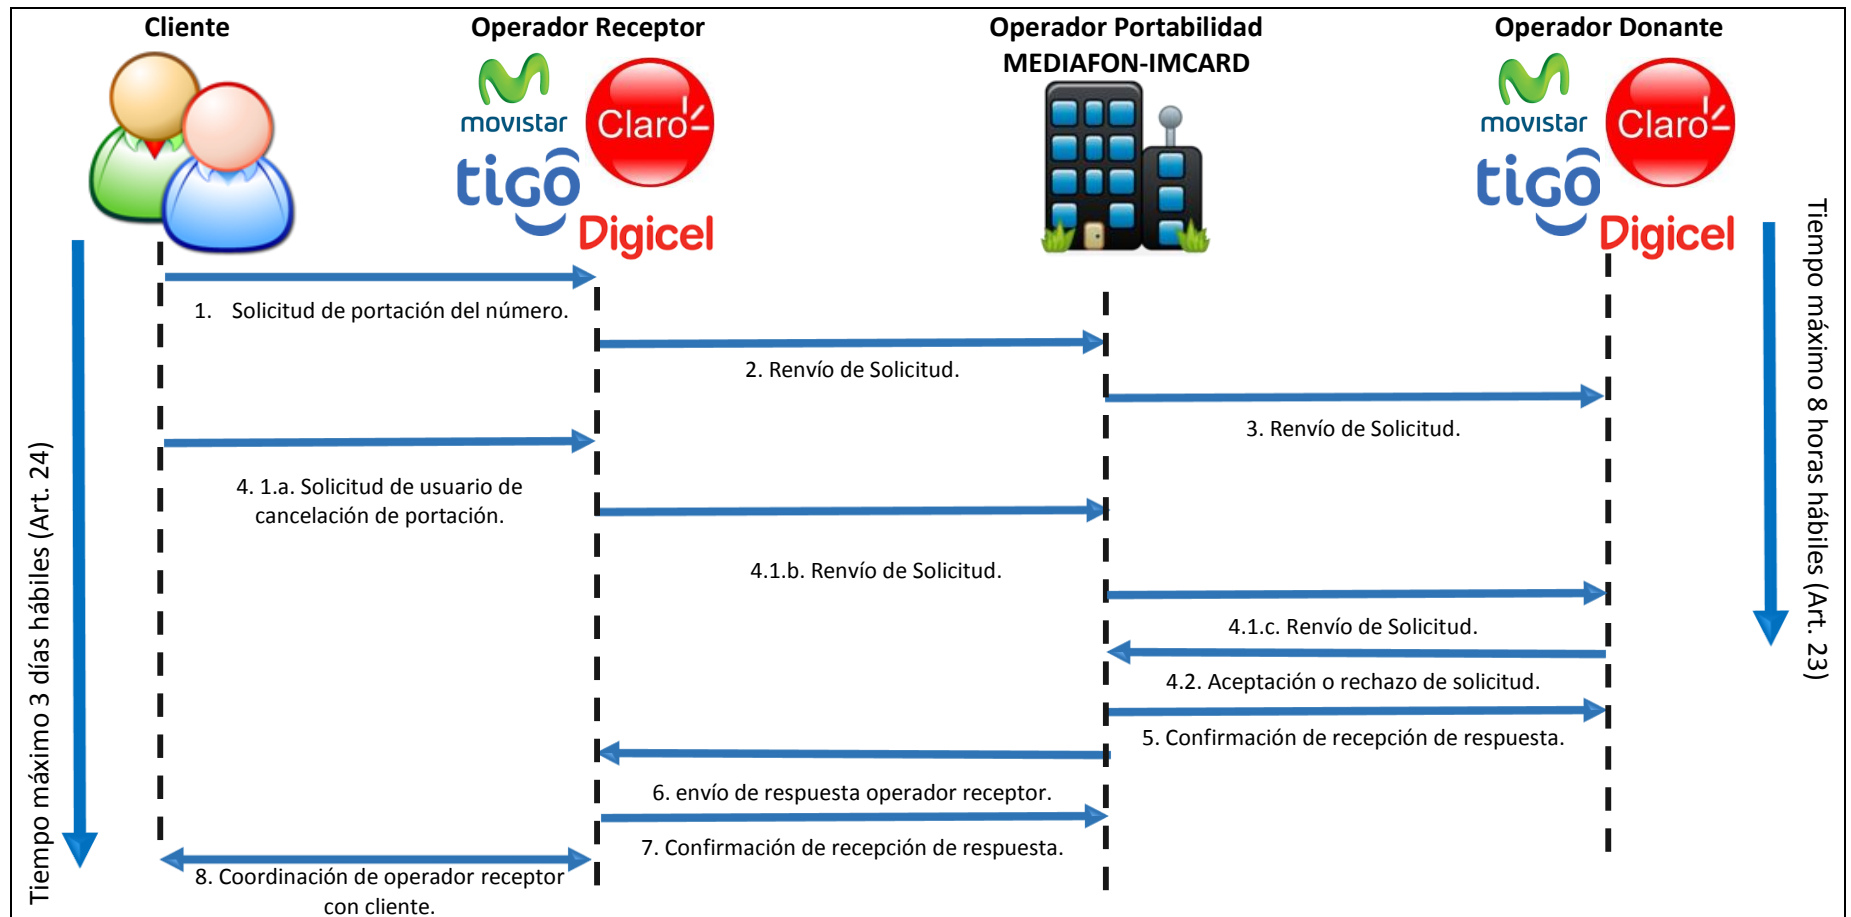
Cliente

Operador Receptor

movistar Claro tigo Digicel

Operador Portabilidad MEDIAFON-IMCARD

Operador Donante

movistar Claro tigo Digicel

Tiempo máximo 3 días hábiles (Art. 24)

Tiempo máximo 8 horas hábiles (Art. 23)

1. Solicitud de portación del número.

2. Renvío de Solicitud.

3. Renvío de Solicitud.

4. 1.a. Solicitud de usuario de cancelación de portación.

4.1.b. Renvío de Solicitud.

4.1.c. Renvío de Solicitud.

4.2. Aceptación o rechazo de solicitud.

5. Confirmación de recepción de respuesta.

6. envío de respuesta operador receptor.

7. Confirmación de recepción de respuesta.

8. Coordinación de operador receptor con cliente.